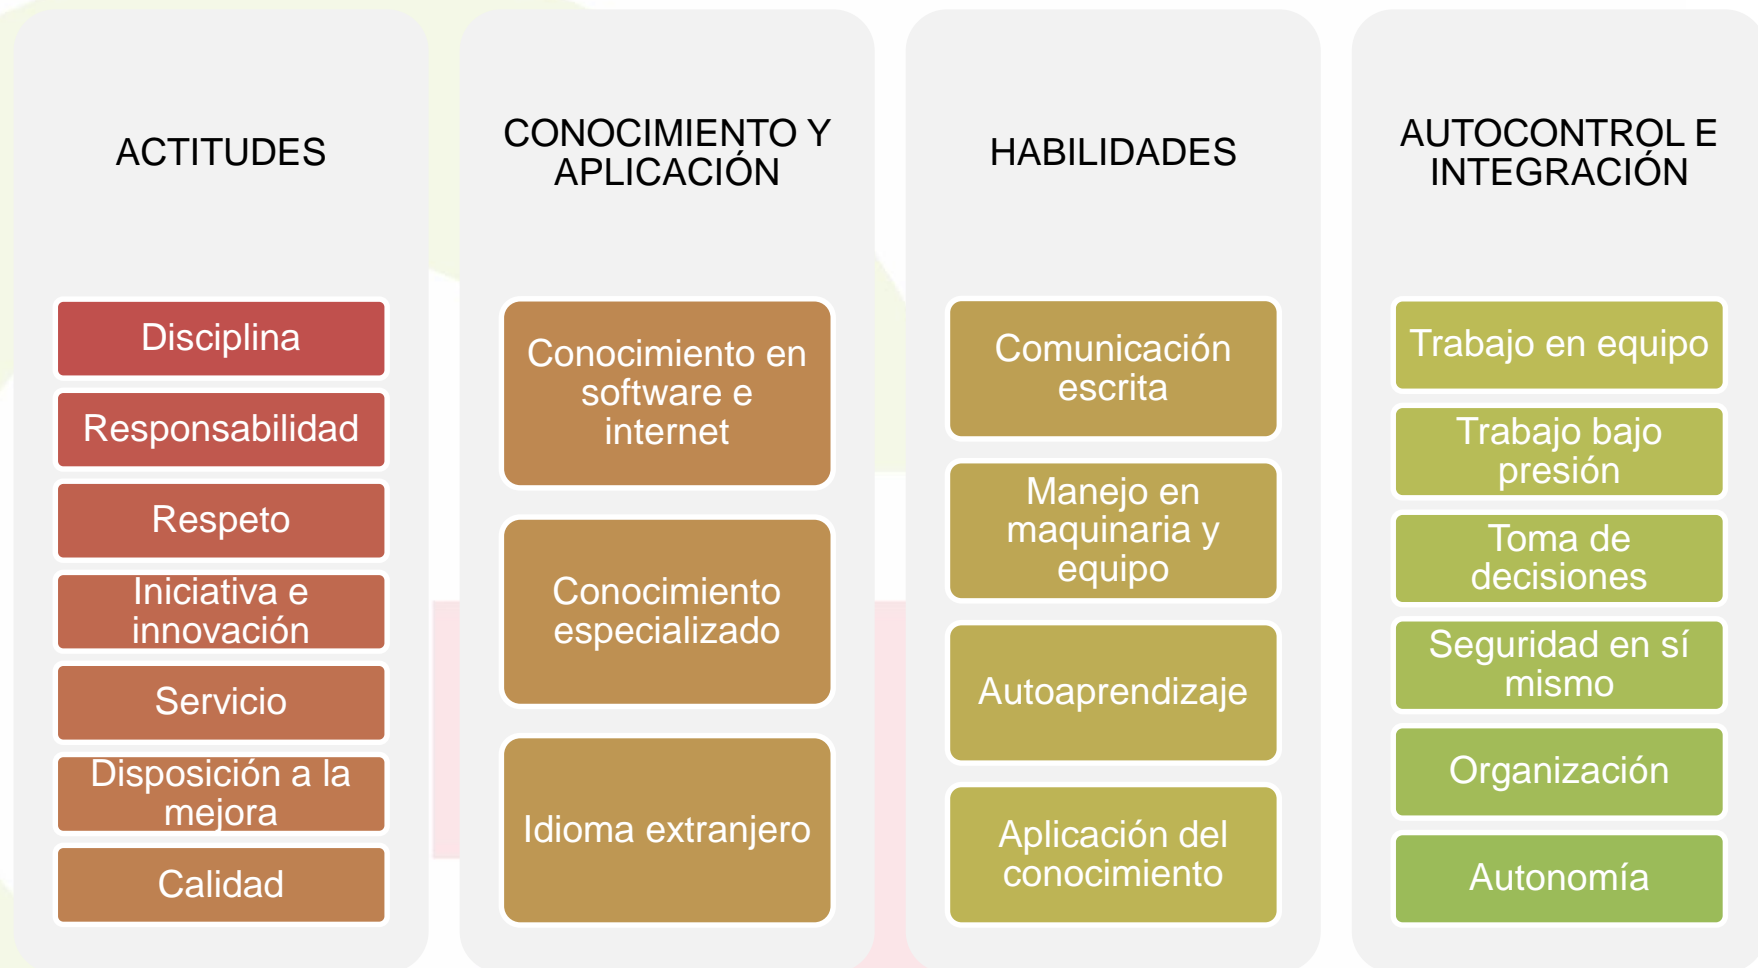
ACTITUDES

Disciplina

Responsabilidad

Respeto

Iniciativa e innovación

Servicio

Disposición a la mejora

Calidad

CONOCIMIENTO Y APLICACIÓN

Conocimiento en software e internet

Conocimiento especializado

Idioma extranjero

HABILIDADES

Comunicación escrita

Manejo en maquinaria y equipo

Autoaprendizaje

Aplicación del conocimiento

AUTOCONTROL E INTEGRACIÓN

Trabajo en equipo

Trabajo bajo presión

Toma de decisiones

Seguridad en sí mismo

Organización

Autonomía